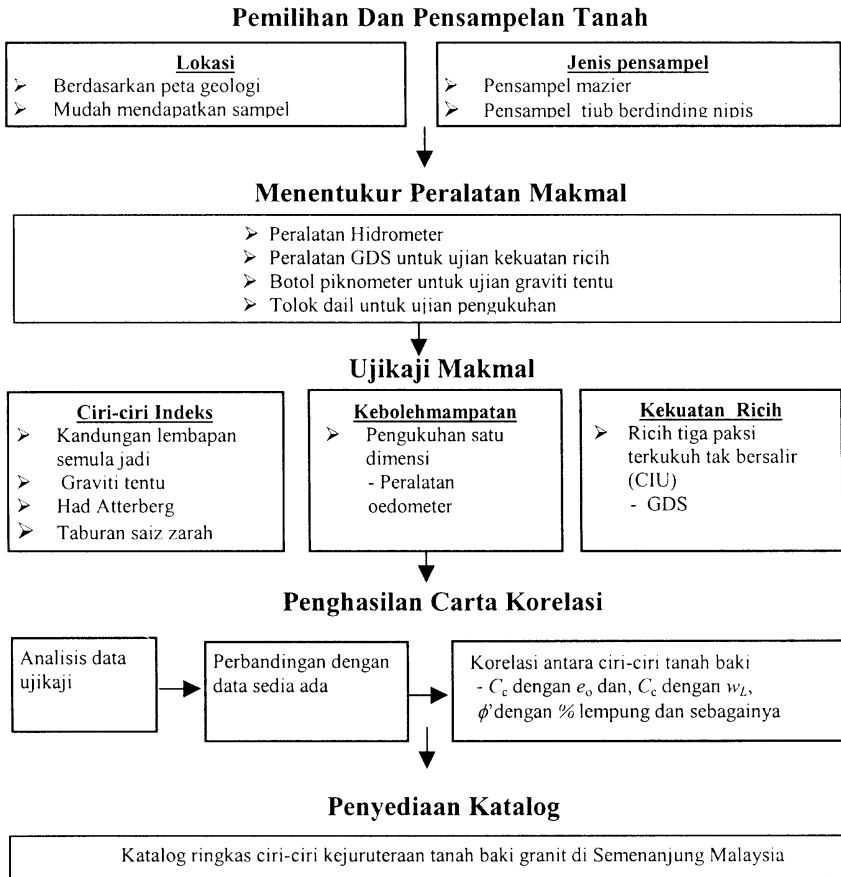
Pemilihan Dan Pensampelan Tanah

Lokasi
➢ Berdasarkan peta geologi
➢ Mudah mendapatkan sampel

Jenis pensampel
➢ Pensampel mazier
➢ Pensampel tiub berdinding nipis

Menentukur Peralatan Makmal

➢ Peralatan Hidrometer
➢ Peralatan GDS untuk ujian kekuatan ricih
➢ Botol piknometer untuk ujian graviti tentu
➢ Tolok dail untuk ujian pengukuhan

Ujikaji Makmal

Ciri-ciri Indeks
➢ Kandungan lembapan semula jadi
➢ Graviti tentu
➢ Had Atterberg
➢ Taburan saiz zarah

Kebolehmampatan
➢ Pengukuhan satu dimensi
- Peralatan oedometer

Kekuatan Ricih
➢ Ricih tiga paksi terkukuh tak bersalir (CIU)
- GDS

Penghasilan Carta Korelasi

Analisis data ujikaji

Perbandingan dengan data sedia ada

Korelasi antara ciri-ciri tanah baki
- $C_c$ dengan $e_o$ dan, $C_c$ dengan $w_L$,
$\phi$'dengan % lempung dan sebagainya

Penyediaan Katalog

Katalog ringkas ciri-ciri kejuruteraan tanah baki granit di Semenanjung Malaysia